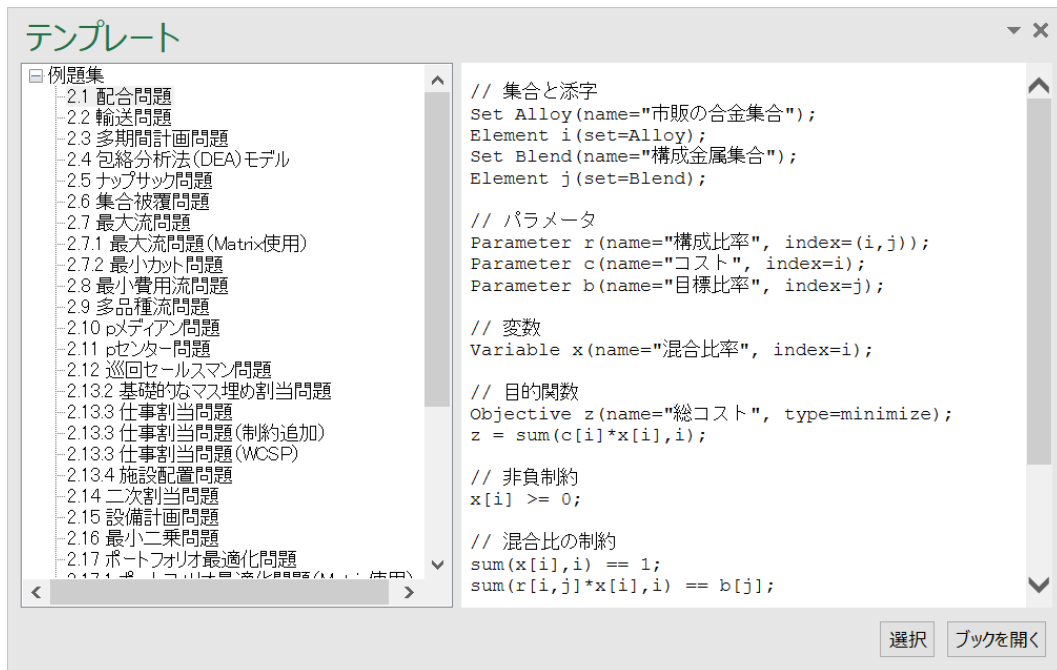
テンプレート

例題集
2.1 配合問題
2.2 輸送問題
2.3 多期間計画問題
2.4 包絡分析法(DEA)モデル
2.5 ナップサック問題
2.6 集合被覆問題
2.7 最大流問題
2.7.1 最大流問題(Matrix使用)
2.7.2 最小カット問題
2.8 最小費用流問題
2.9 多品種流問題
2.10 pメディアン問題
2.11 pセンター問題
2.12 巡回セールスマン問題
2.13.2 基礎的なマス埋め割当問題
2.13.3 仕事割当問題
2.13.3 仕事割当問題(制約追加)
2.13.3 仕事割当問題(WCSP)
2.13.4 施設配置問題
2.14 二次割当問題
2.15 設備計画問題
2.16 最小二乗問題
2.17 ポートフォリオ最適化問題
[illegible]

// 集合と添字
Set Alloy(name="市販の合金集合");
Element i(set=Alloy);
Set Blend(name="構成金属集合");
Element j(set=Blend);

// パラメータ
Parameter r(name="構成比率", index=(i,j));
Parameter c(name="コスト", index=i);
Parameter b(name="目標比率", index=j);

// 変数
Variable x(name="混合比率", index=i);

// 目的関数
Objective z(name="総コスト", type=minimize);
z = sum(c[i]*x[i],i);

// 非負制約
x[i] >= 0;

// 混合比の制約
sum(x[i],i) == 1;
sum(r[i,j]*x[i],i) == b[j];

選択
ブックを開く